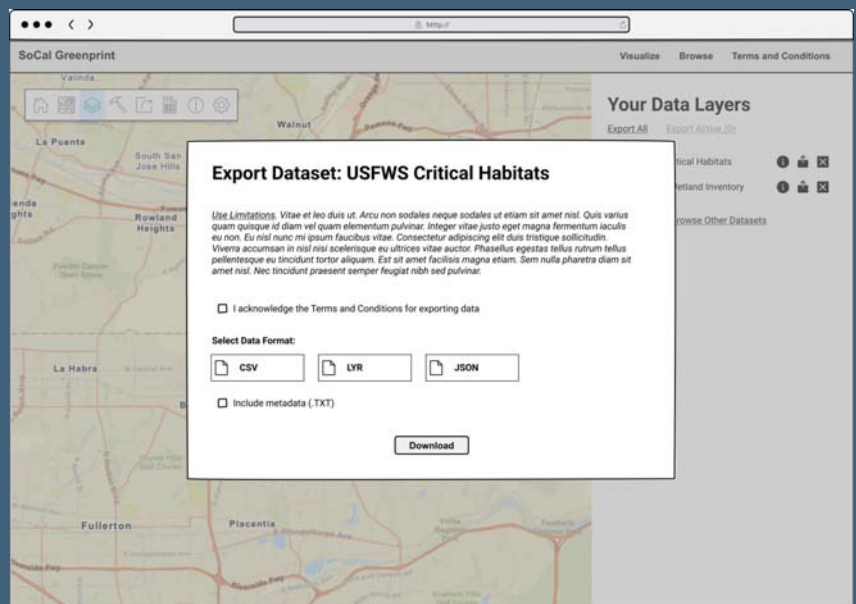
http://

SoCal Greenprint

Visualize Browse Terms and Conditions

Valinda

Walnut

La Puente

South San Jose Hills

Rowland Heights

La Habra

Fullerton

Placentia

Your Data Layers

Export All Export Active (2)

ritical Habitats

etland Inventory

rowse Other Datasets

Export Dataset: USFWS Critical Habitats

Use Limitations. Vitae et leo duis ut. Arcu non sodales neque sodales ut etiam sit amet nisl. Quis varius quam quisque id diam vel quam elementum pulvinar. Integer vitae justo eget magna fermentum iaculis eu non. Eu nisl nunc mi ipsum faucibus vitae. Consectetur adipiscing elit duis tristique sollicitudin. Viverra accumsan in nisl nisi scelerisque eu ultrices vitae auctor. Phasellus egestas tellus rutrum tellus pellentesque eu tincidunt tortor aliquam. Est sit amet facilisis magna etiam. Sem nulla pharetra diam sit amet nisl. Nec tincidunt praesent semper feugiat nibh sed pulvinar.

I acknowledge the Terms and Conditions for exporting data

Select Data Format:

CSV

LYR

JSON

Include metadata (.TXT)

Download